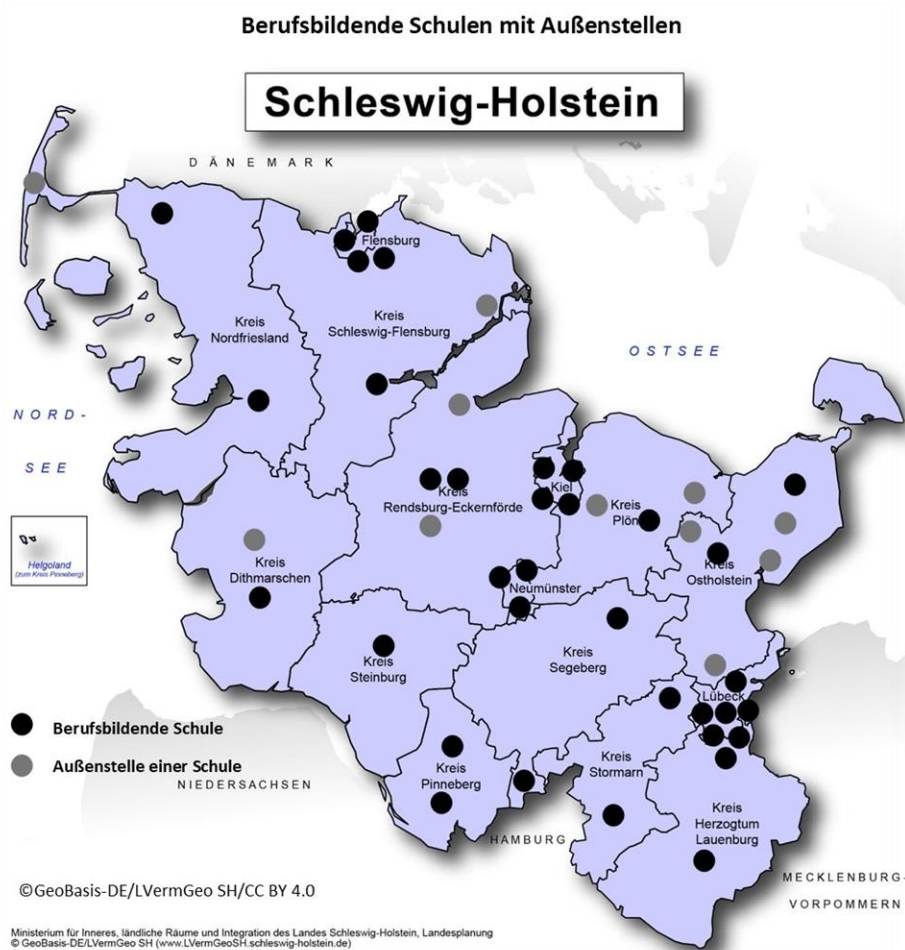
Berufsbildende Schulen mit Außenstellen

Schleswig-Holstein

DÄNEMARK

Flensburg

Kreis Schleswig-Flensburg

Kreis Nordfriesland

OSTSEE

NORD-

SEE

Kiel

Kreis Rendsburg-Eckernförde

Kreis Plön

Helgoland
(zum Kreis Pinneberg)

Kreis Dithmarschen

Neumünster

Kreis Ostholstein

Kreis Steinburg

Kreis Segeberg

Lübeck

Berufsbildende Schule

Außenstelle einer Schule

NIEDERSACHSEN

Kreis Pinneberg

Kreis Stormarn

Kreis Herzogtum Lauenburg

HAMBURG

©GeoBasis-DE/LVermGeo SH/CC BY 4.0

MECKLENBURG-VORPOMMERN

Ministerium für Inneres, ländliche Räume und Integration des Landes Schleswig-Holstein, Landesplanung
© GeoBasis-DE/LVermGeo SH (www.LVermGeoSH.schleswig-holstein.de)